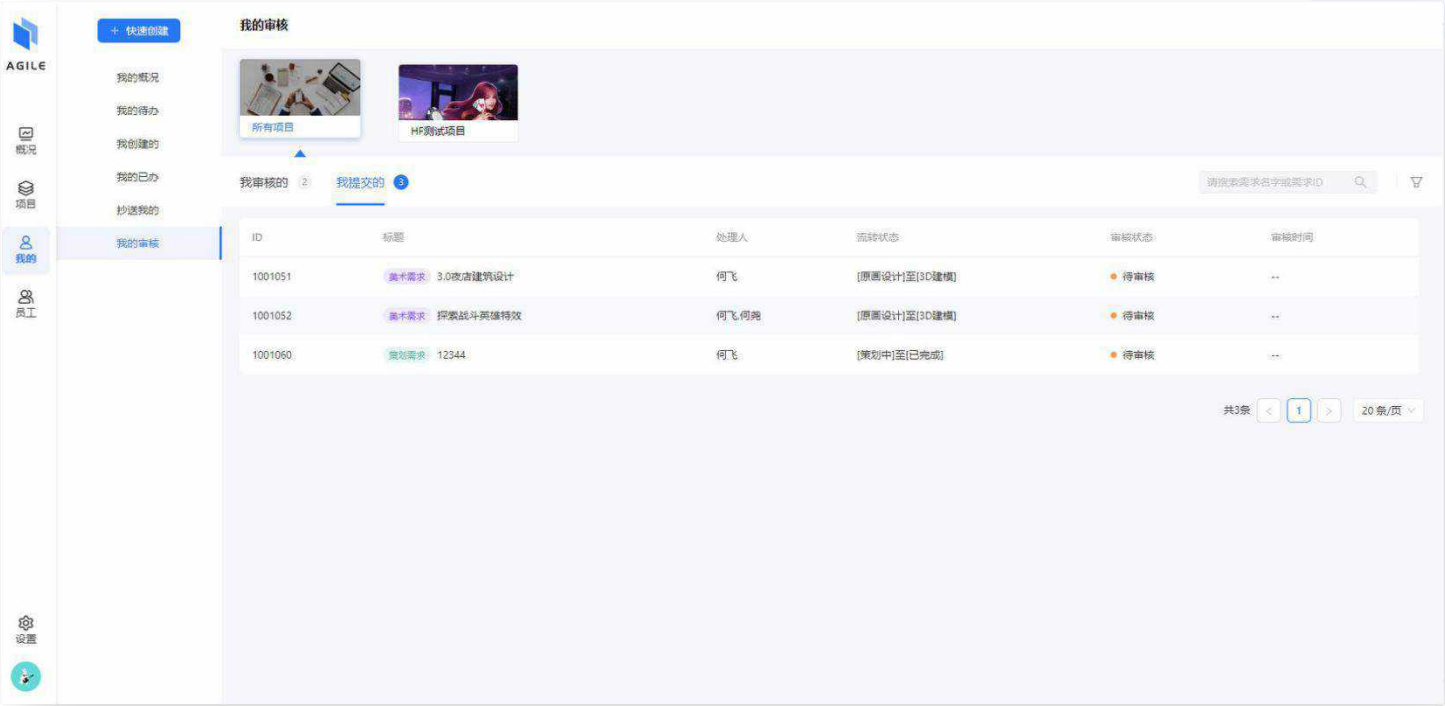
AGILE

概况
项目
我的
员工
设置

+ 快速创建
我的概况
我的待办
我创建的
我的已办
抄送我的
我的审核

我的审核

所有项目
HF测试项目

我审核的 2
我提交的 3

请搜索需求名字或需求ID

| ID | 标题 | 处理人 | 流转状态 | 审核状态 | 审核时间 |
|---|---|---|---|---|---|
| 1001051 | 美术需求 3.0夜店建筑设计 | 何飞 | [原画设计]至[3D建模] | 待审核 | -- |
| 1001052 | 美术需求 探索战斗英雄特效 | 何飞,何尧 | [原画设计]至[3D建模] | 待审核 | -- |
| 1001060 | 策划需求 12344 | 何飞 | [策划中]至[已完成] | 待审核 | -- |

共3条 < 1 > 20 条/页